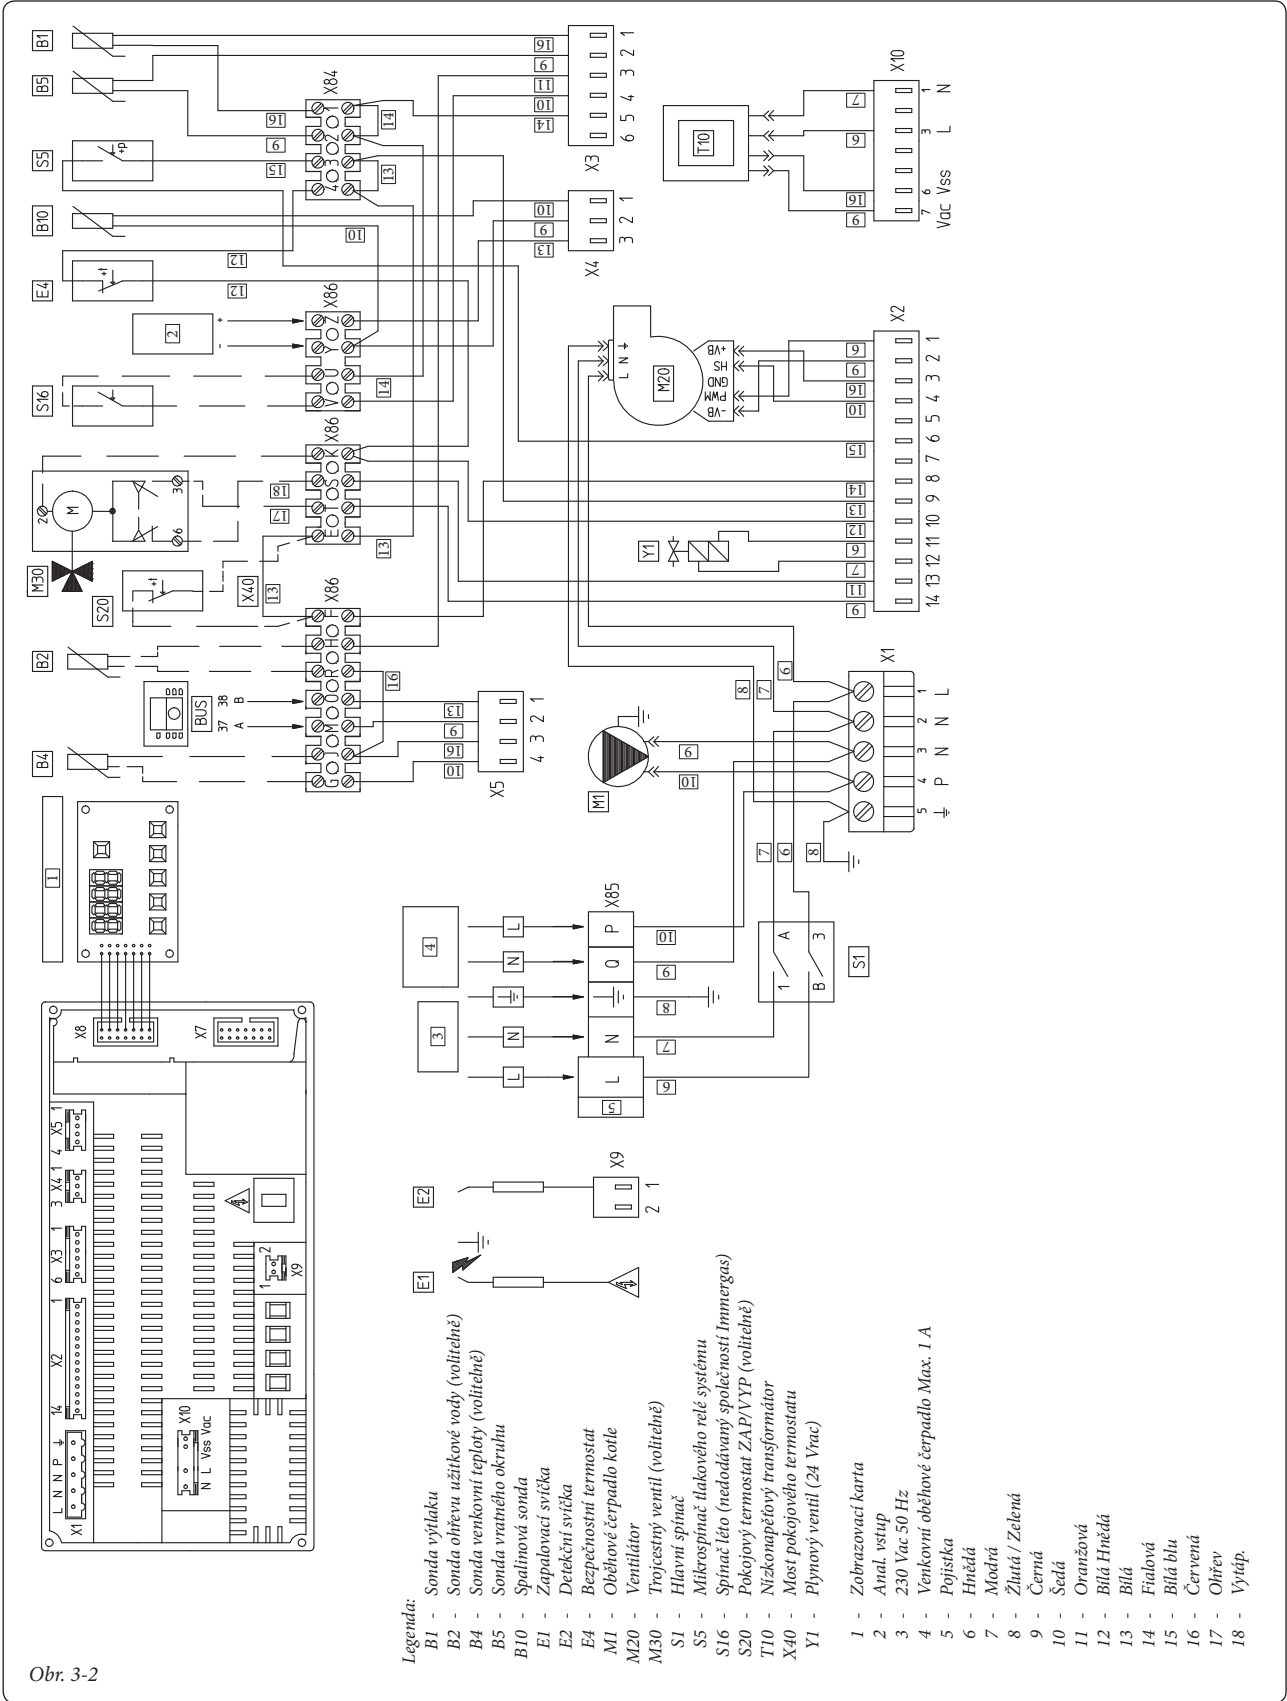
Legenda:
B1 - Sonda výtlaku
B2 - Sonda ohřevu užitkové vody (volitelně)
B4 - Sonda venkovní teploty (volitelně)
B5 - Sonda vratného okruhu
B10 - Spalinová sonda
E1 - Zapalovací svíčka
E2 - Detekční svíčka
E4 - Bezpečnostní termostat
M1 - Oběhové čerpadlo kotle
M20 - Ventilátor
M30 - Trojcestný ventil (volitelně)
S1 - Hlavní spínač
S5 - Mikrospínač tlakového relé systému
S16 - Spínač léto (nedodávaný společností Immergas)
S20 - Pokojový termostat ZAP/VYP (volitelně)
T10 - Nízkonapěťový transformátor
X40 - Most pokojového termostatu
Y1 - Plynový ventil (24 Vrac)

1 - Zobrazovací karta
2 - Anal. vstup
3 - 230 Vac 50 Hz
4 - Venkovní oběhové čerpadlo Max. 1 A
5 - Pojistka
6 - Hnědá
7 - Modrá
8 - Žlutá / Zelená
9 - Černá
10 - Šedá
11 - Oranžová
12 - Bílá Hnědá
13 - Bílá
14 - Fialová
15 - Bílá blu
16 - Červená
17 - Ohřev
18 - Vytáp.

Obr. 3-2

B1 B5 S5 B10 E4 2 S16 M30 M 2 3 6 S20 X40 B2 BUS 37 38 A B B4 1
X84 1 2 3 4 16 6 15 14 13 X86 Z Y V U 12 10 X86 K S E 18 17 13 X86 F H R M G 16 13 6 16 10
X3 1 2 3 4 5 6 16 6 11 10 14
X4 1 2 3 10 9 13
X5 1 2 3 4 13 9 16 10
X10 1 3 6 7 N L Vac Vss T10 7 9 16 9
X2 1 2 3 4 5 6 7 8 9 10 11 12 13 14 M20 L N +VB HS GND PWM -VB 9 6 16 10 15 14 13 12 9 7 11 6 Y1
X1 1 2 3 4 5 L N N P M1 6 10 8 7 6 7 6 8
4 3 L N N L X85 P Q N L 10 6 8 7 9 5 S1 A 1 B 3
E2 X9 1 2 E1
X8 X7 X5 1 4 X4 1 3 X3 1 6 X2 1 14 X9 1 2 X10 N L Vss Vac X1 L N N P